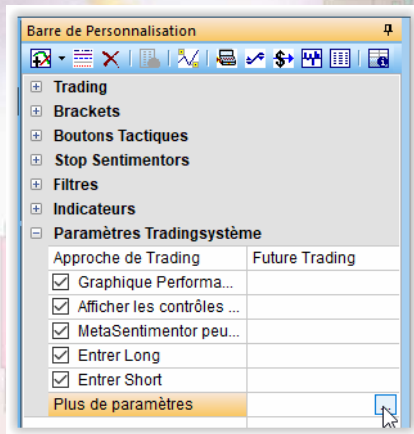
Barre de Personnalisation

Trading
Brackets
Boutons Tactiques
Stop Sentimentors
Filtres
Indicateurs
Paramètres Tradingsystème

| Approche de Trading | Future Trading |
|---|---|
| Graphique Performa... | |
| Afficher les contrôles ... | |
| MetaSentimentor peu... | |
| Entrer Long | |
| Entrer Short | |
| Plus de paramètres | ... |